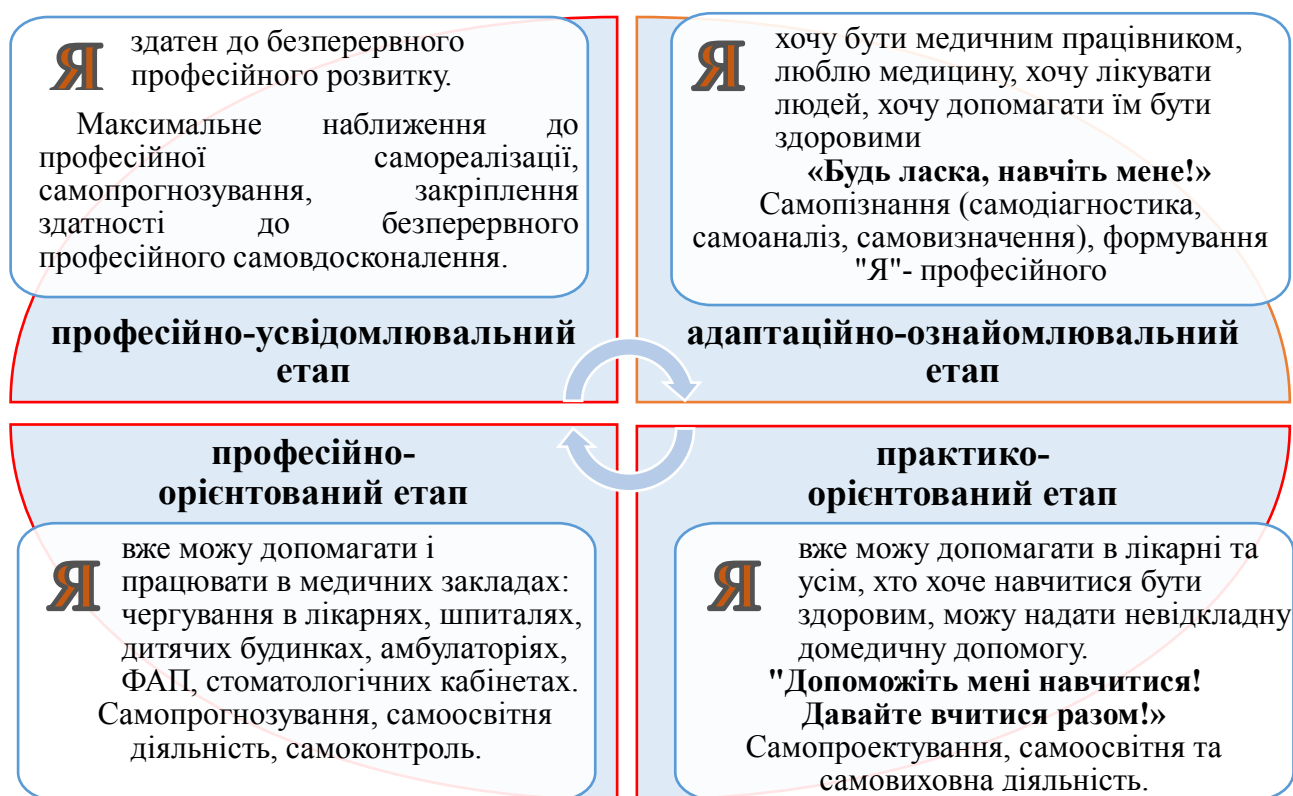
Я здатен до безперервного професійного розвитку.

Максимальне наближення до професійної самореалізації, самопрогнозування, закріплення здатності до безперервного професійного самовдосконалення.

професійно-усвідомлювальний етап

Я хочу бути медичним працівником, люблю медицину, хочу лікувати людей, хочу допомагати їм бути здоровими

«Будь ласка, навчіть мене!»

Самопізнання (самодіагностика, самоаналіз, самовизначення), формування "Я"- професійного

адаптаційно-ознайомлювальний етап

професійно-орієнтований етап

Я вже можу допомагати і працювати в медичних закладах: чергування в лікарнях, шпиталях, дитячих будинках, амбулаторіях, ФАП, стоматологічних кабінетах.

Самопрогнозування, самоосвітня діяльність, самоконтроль.

практико-орієнтований етап

Я вже можу допомагати в лікарні та усім, хто хоче навчитися бути здоровим, можу надати невідкладну домедичну допомогу.

"Допоможіть мені навчитися! Давайте вчитися разом!»

Самопроектування, самоосвітня та самовиховна діяльність.